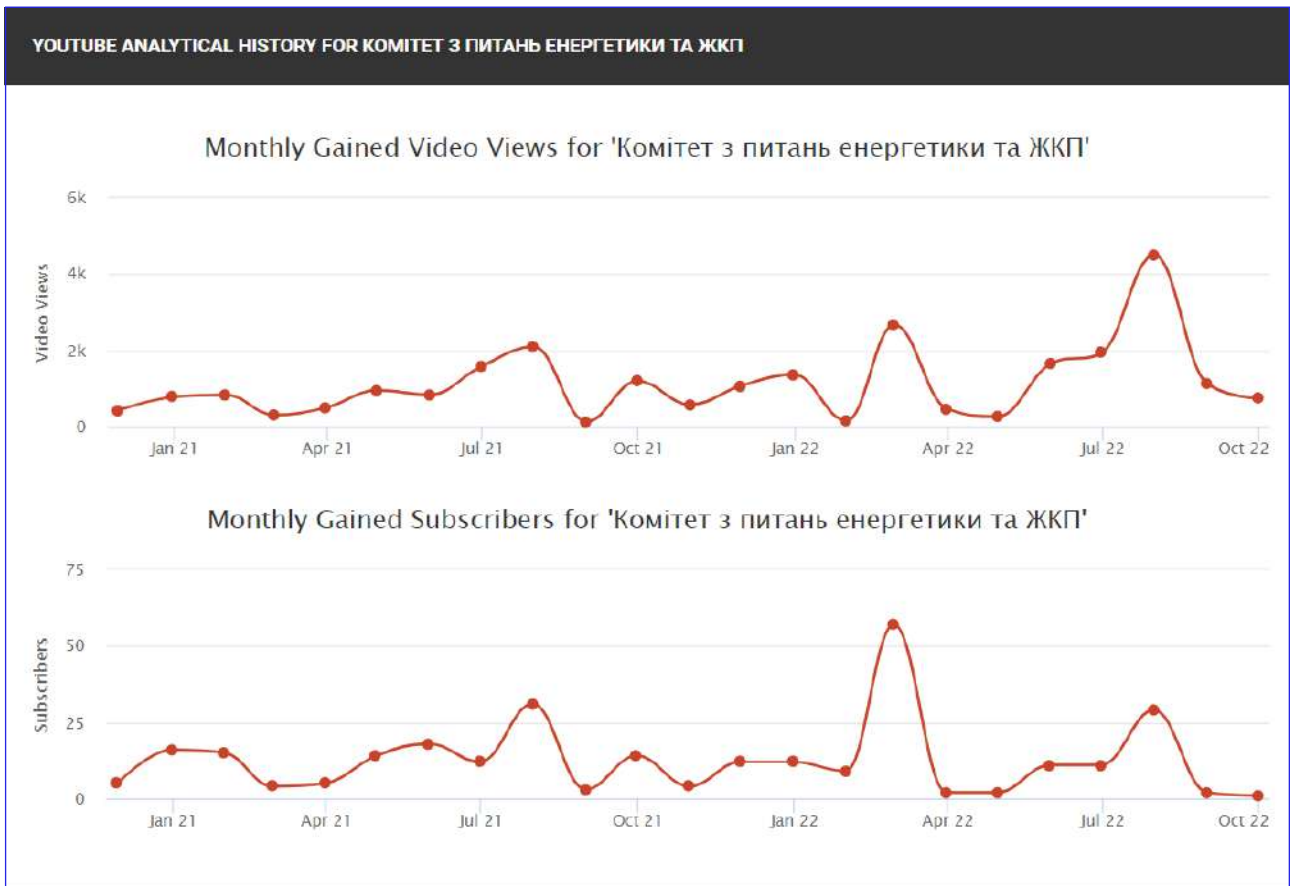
YOUTUBE ANALYTICAL HISTORY FOR КОМІТЕТ З ПИТАНЬ ЕНЕРГЕТИКИ ТА ЖКП

Monthly Gained Video Views for 'Комітет з питань енергетики та ЖКП'

6k
4k
2k
0
Video Views

Jan 21 Apr 21 Jul 21 Oct 21 Jan 22 Apr 22 Jul 22 Oct 22

Monthly Gained Subscribers for 'Комітет з питань енергетики та ЖКП'

75
50
25
0
Subscribers

Jan 21 Apr 21 Jul 21 Oct 21 Jan 22 Apr 22 Jul 22 Oct 22